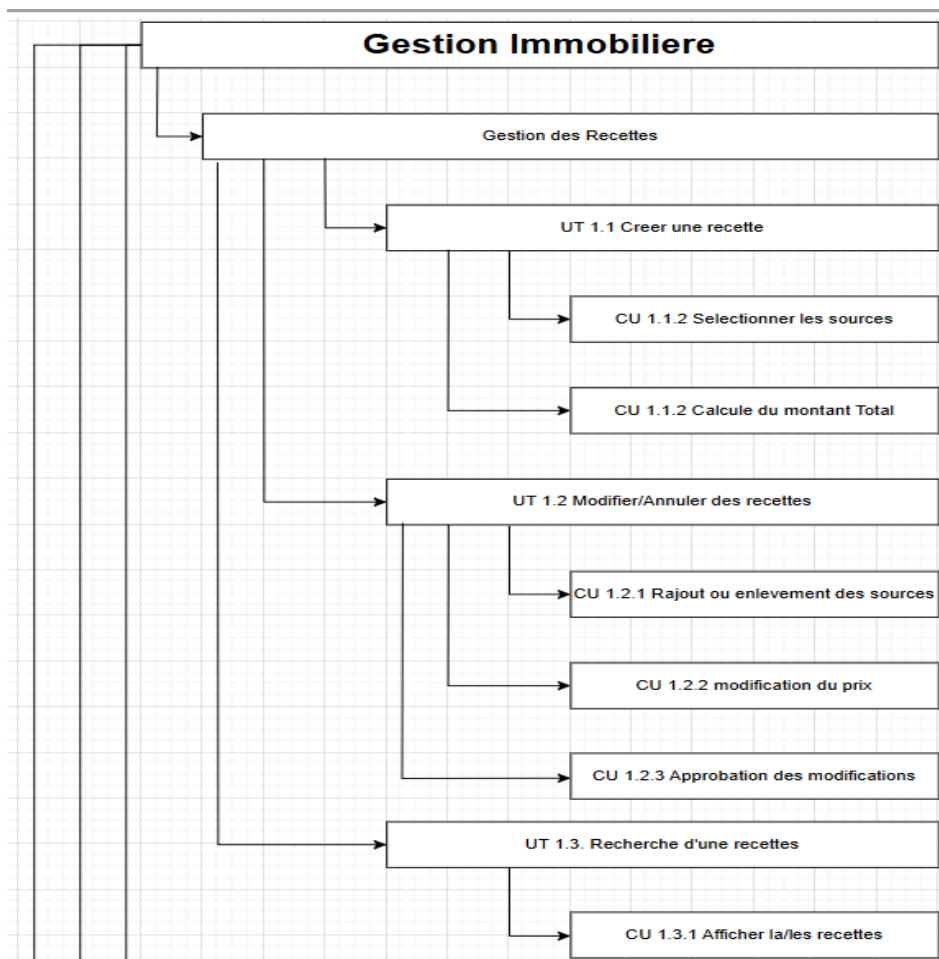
Gestion Immobiliere

Gestion des Recettes

UT 1.1 Creer une recette

CU 1.1.2 Selectionner les sources

CU 1.1.2 Calcule du montant Total

UT 1.2 Modifier/Annuler des recettes

CU 1.2.1 Rajout ou enlevement des sources

CU 1.2.2 modification du prix

CU 1.2.3 Approbation des modifications

UT 1.3. Recherche d'une recettes

CU 1.3.1 Afficher la/les recettes